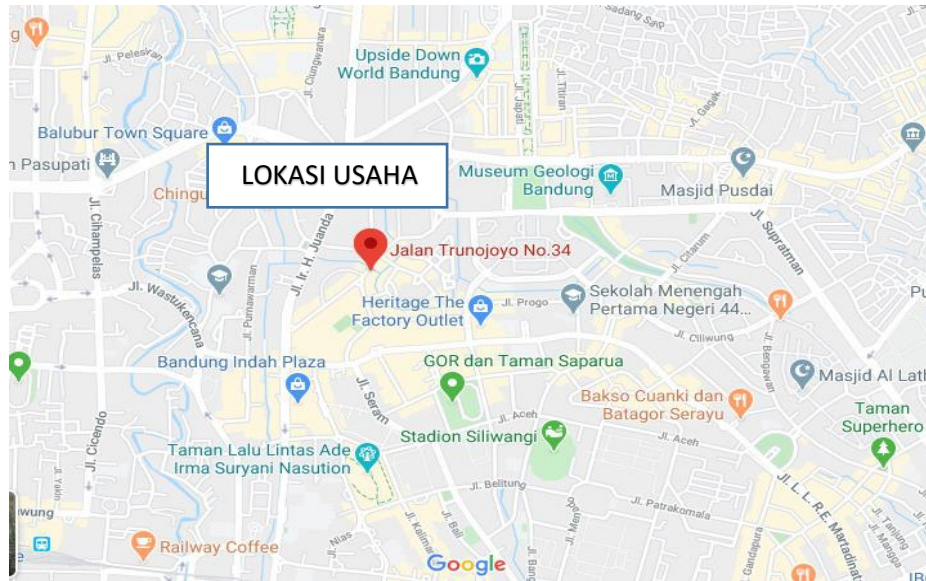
LOKASI USAHA

Upside Down World Bandung

Balubur Town Square

Pasupati

Chingu

Museum Geologi Bandung

Masjid Pusdai

Jl. Pelesiran

Jl. Ciungwanara

Jl. Tamansari

Jl. Tilar

Jl. Gagak

Sadang Sap

Jl. Champelas

Jl. Ir. H. Juanda

Jalan Trunojoyo No.34

Jl. Citarum

Jl. Supratman

Jl. Wastukencana

Jl. Purnawarman

Heritage The Factory Outlet

Jl. Progo

Sekolah Menengah Pertama Negeri 44...

Jl. Cilliwung

Jl. Bengawan

Bandung Indah Plaza

GOR dan Taman Saparua

Masjid Al Lat

Jl. Seram

Bakso Cuanki dan Batagor Serayu

Jl. Aceh

Jl. Aceh

Taman Superhero

Jl. Cicendo

Taman Lalu Lintas Ade Irma Suryani Nasution

Stadion Siliwangi

Jl. Belitung

Jl. Patrakomala

Jl. L. L. R.E. Martadinata

Jl. Yakin

Jl. Nias

Jl. Kalimantan

Jl. Bali

Jl. Menado

Jl. Banda

Jl. Gandapura

Jl. Tanjung

Jl. Mangga

Railway Coffee

wung

Google

Pu

IB